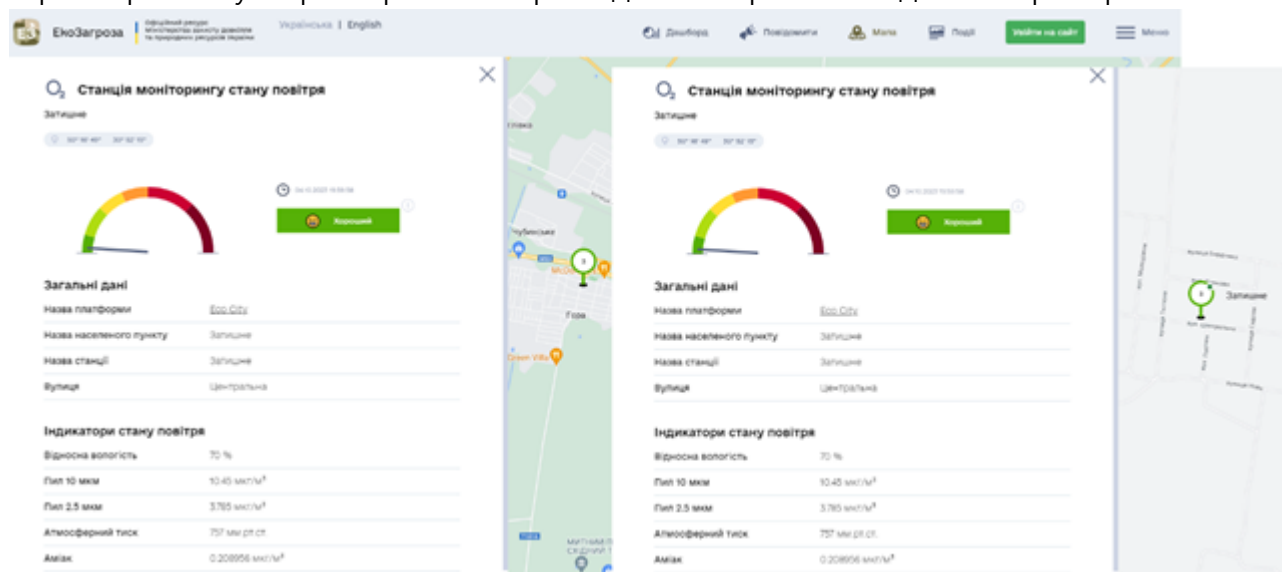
ЕкоЗагроза | Офіційний ресурс Міністерства захисту довкілля та природних ресурсів України

Українська | English

Дашборд Повідомити Мапа Події Увійти на сайт Меню

$O_2$ Станція моніторингу стану повітря

Затишне

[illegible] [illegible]

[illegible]

Хороший

Загальні дані

| Назва платформи | Eco City |
|---|---|
| Назва населеного пункту | Затишне |
| Назва станції | Затишне |
| Вулиця | Центральна |

Індикатори стану повітря

| Відносна вологість | 70 % |
|---|---|
| Пил 10 мкм | 10.45 мкг/м³ |
| Пил 2.5 мкм | 3.785 мкг/м³ |
| Атмосферний тиск | 757 мм рт.ст. |
| Аміак | 0.208956 мкг/м³ |

Чубинське

Гора

Green Villa

$O_2$ Станція моніторингу стану повітря

Затишне

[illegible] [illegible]

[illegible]

Хороший

Загальні дані

| Назва платформи | Eco City |
|---|---|
| Назва населеного пункту | Затишне |
| Назва станції | Затишне |
| Вулиця | Центральна |

Індикатори стану повітря

| Відносна вологість | 70 % |
|---|---|
| Пил 10 мкм | 10.45 мкг/м³ |
| Пил 2.5 мкм | 3.785 мкг/м³ |
| Атмосферний тиск | 757 мм рт.ст. |
| Аміак | 0.208956 мкг/м³ |

Затишне